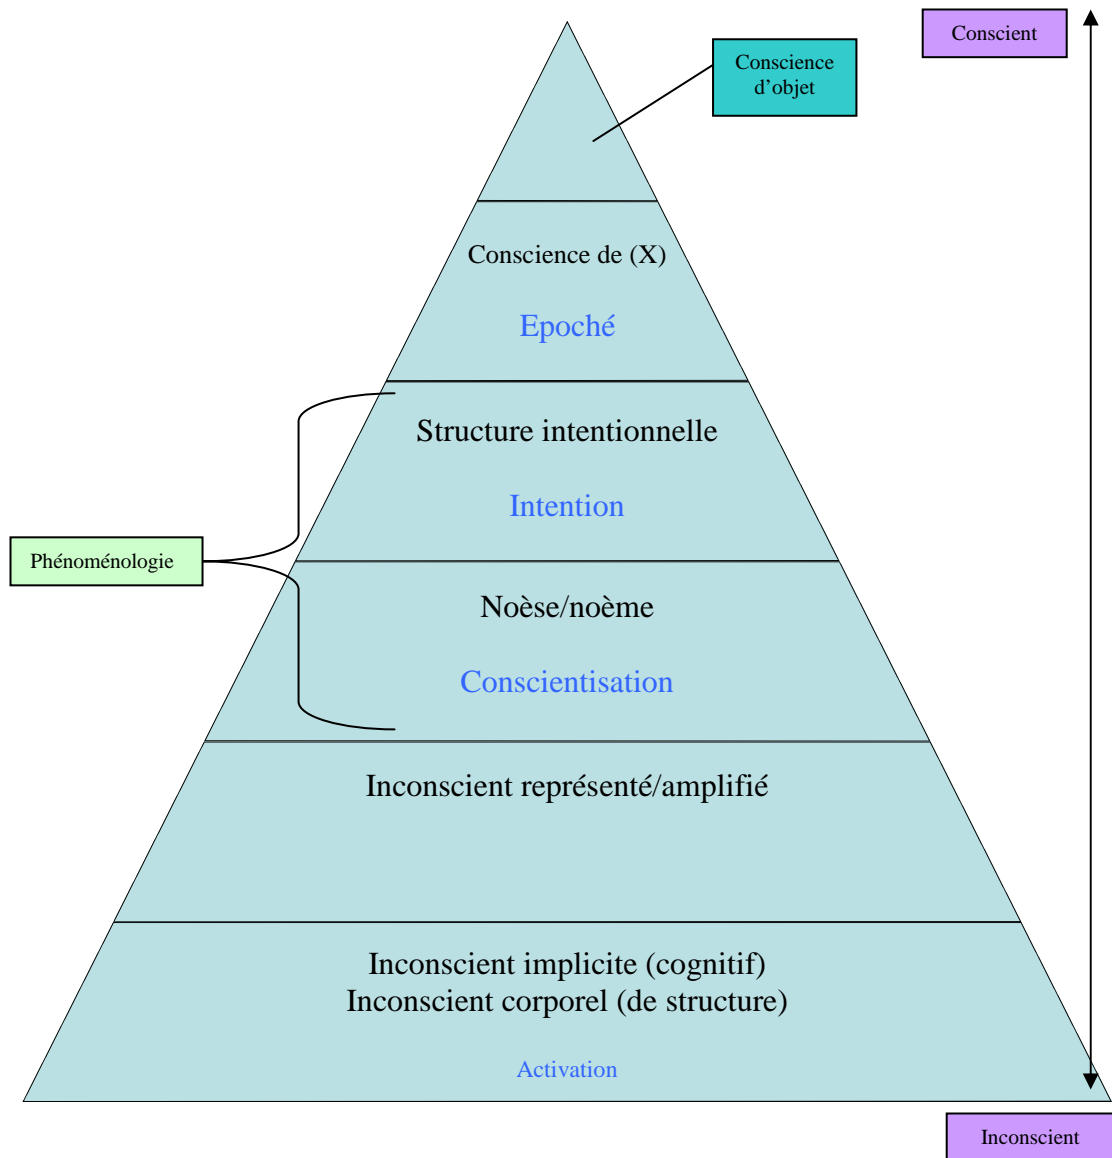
Conscient

Conscience d’objet

Conscience de (X)

Epoché

Structure intentionnelle

Intention

Phénoménologie

Noèse/noème

Conscientisation

Inconscient représenté/amplifié

Inconscient implicite (cognitif)
Inconscient corporel (de structure)

Activation

Inconscient